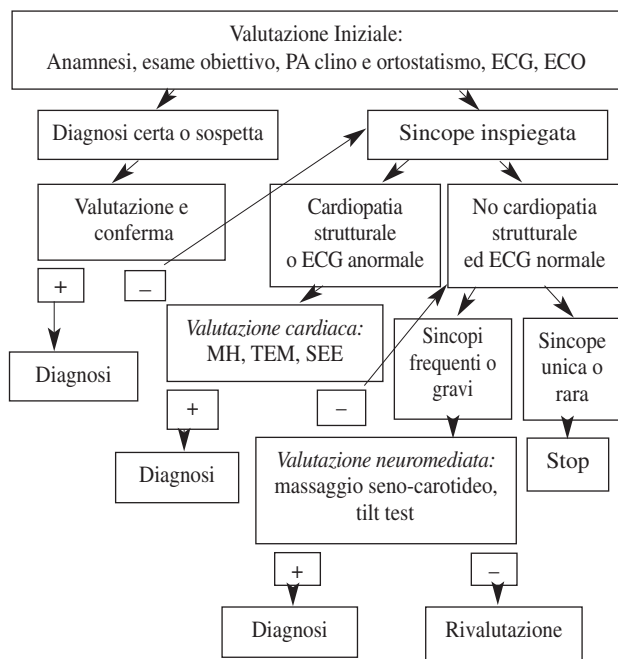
Valutazione Iniziale:
Anamnesi, esame obiettivo, PA clino e ortostatismo, ECG, ECO

Diagnosi certa o sospetta

Sincope inspiegata

Valutazione e conferma

Cardiopatia strutturale o ECG anormale

No cardiopatia strutturale ed ECG normale

+

–

Diagnosi

*Valutazione cardiaca:*
MH, TEM, SEE

Sincopi frequenti o gravi

Sincope unica o rara

+

–

Diagnosi

*Valutazione neuromediata:*
massaggio seno-carotideo, tilt test

Stop

+

–

Diagnosi

Rivalutazione